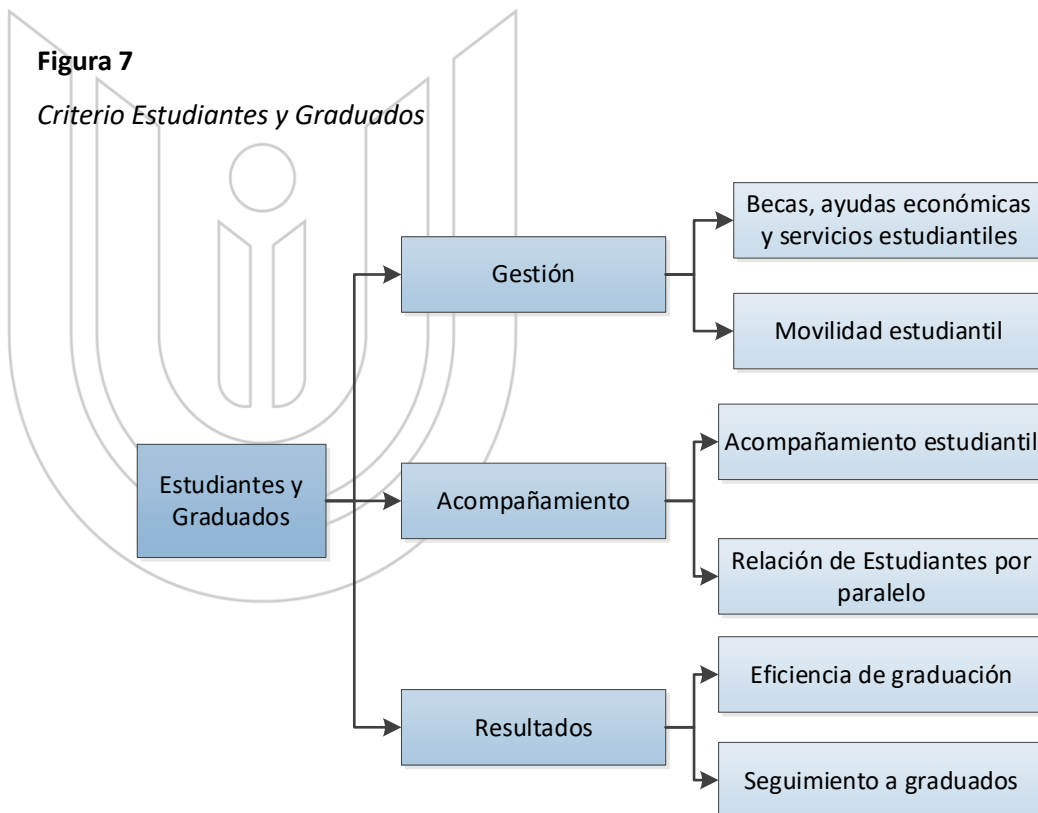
**Figura 7**

*Criterio Estudiantes y Graduados*

Estudiantes y Graduados

Gestión

Becas, ayudas económicas y servicios estudiantiles

Movilidad estudiantil

Acompañamiento

Acompañamiento estudiantil

Relación de Estudiantes por paralelo

Resultados

Eficiencia de graduación

Seguimiento a graduados